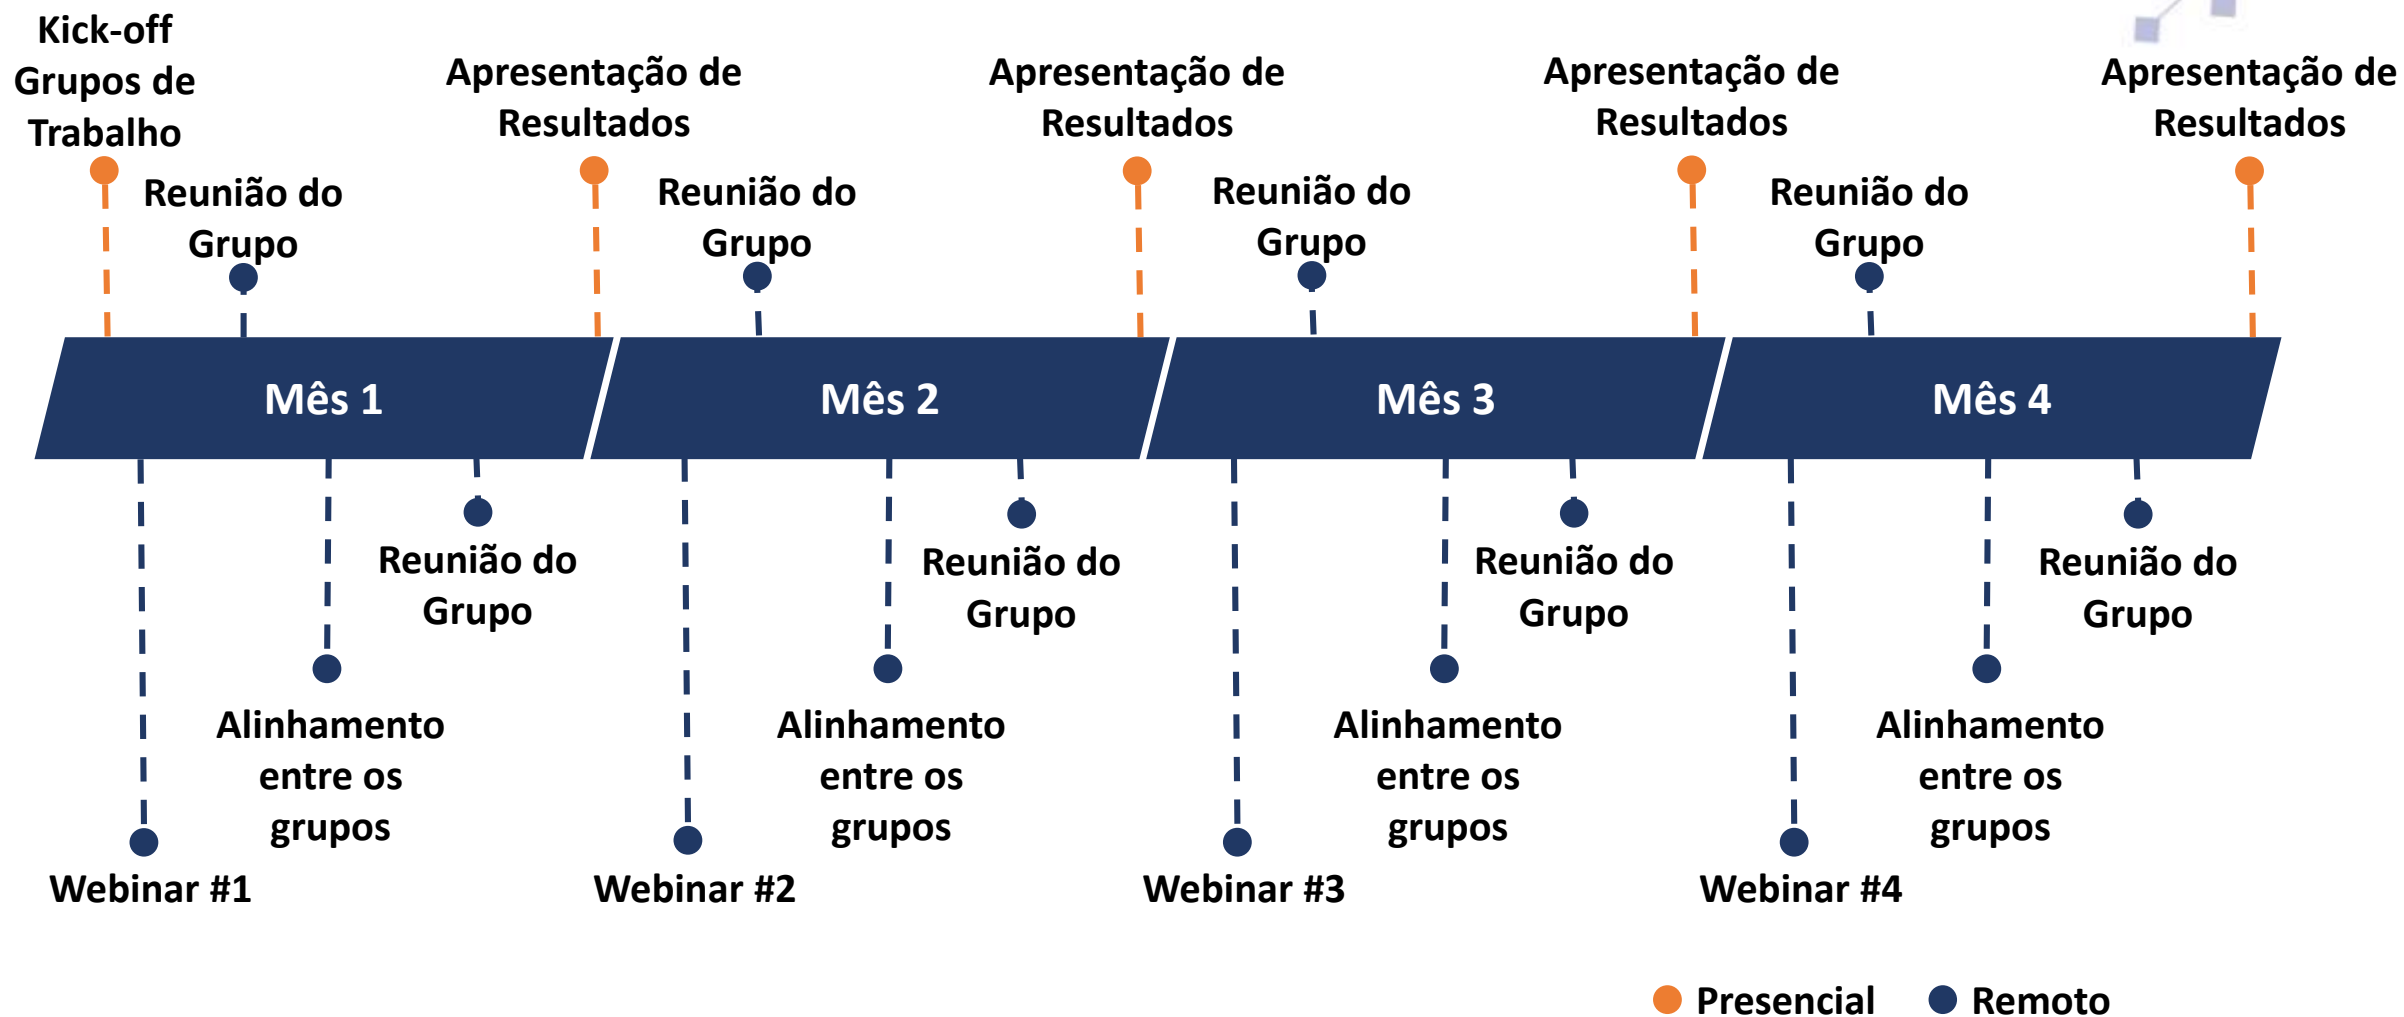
Kick-off Grupos de Trabalho

Reunião do Grupo

Apresentação de Resultados

Reunião do Grupo

Apresentação de Resultados

Reunião do Grupo

Apresentação de Resultados

Reunião do Grupo

Apresentação de Resultados

Mês 1

Mês 2

Mês 3

Mês 4

Reunião do Grupo

Alinhamento entre os grupos

Webinar #1

Reunião do Grupo

Alinhamento entre os grupos

Webinar #2

Reunião do Grupo

Alinhamento entre os grupos

Webinar #3

Reunião do Grupo

Alinhamento entre os grupos

Webinar #4

Presencial Remoto